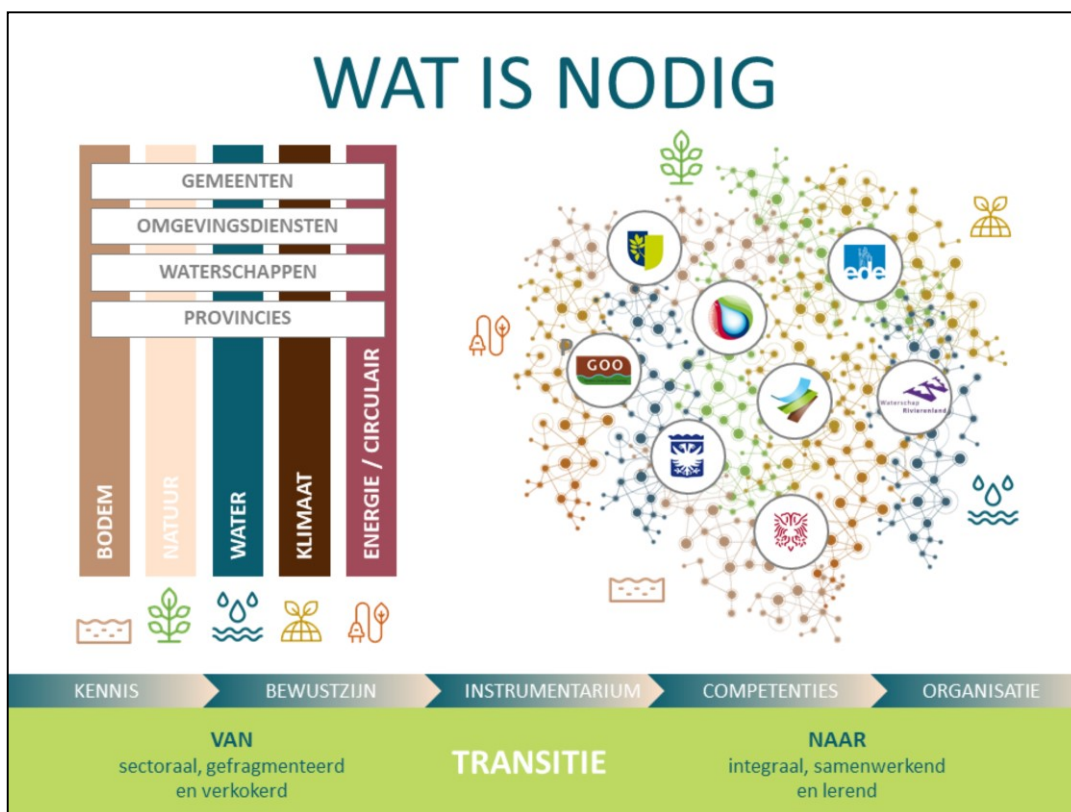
WAT IS NODIG

GEMEENTEN
OMGEVINGSDIENSTEN
WATERSCHAPPEN
PROVINCIES

BODEM
NATUUR
WATER
KLIMAAT
ENERGIE / CIRCULAIR

GOO
ede
Waterschap Rivierenland

KENNIS
BEWUSTZIJN
INSTRUMENTARIUM
COMPETENTIES
ORGANISATIE

VAN
sectoraal, gefragmenteerd en verkokerd

TRANSITIE

NAAR
integraal, samenwerkend en lerend